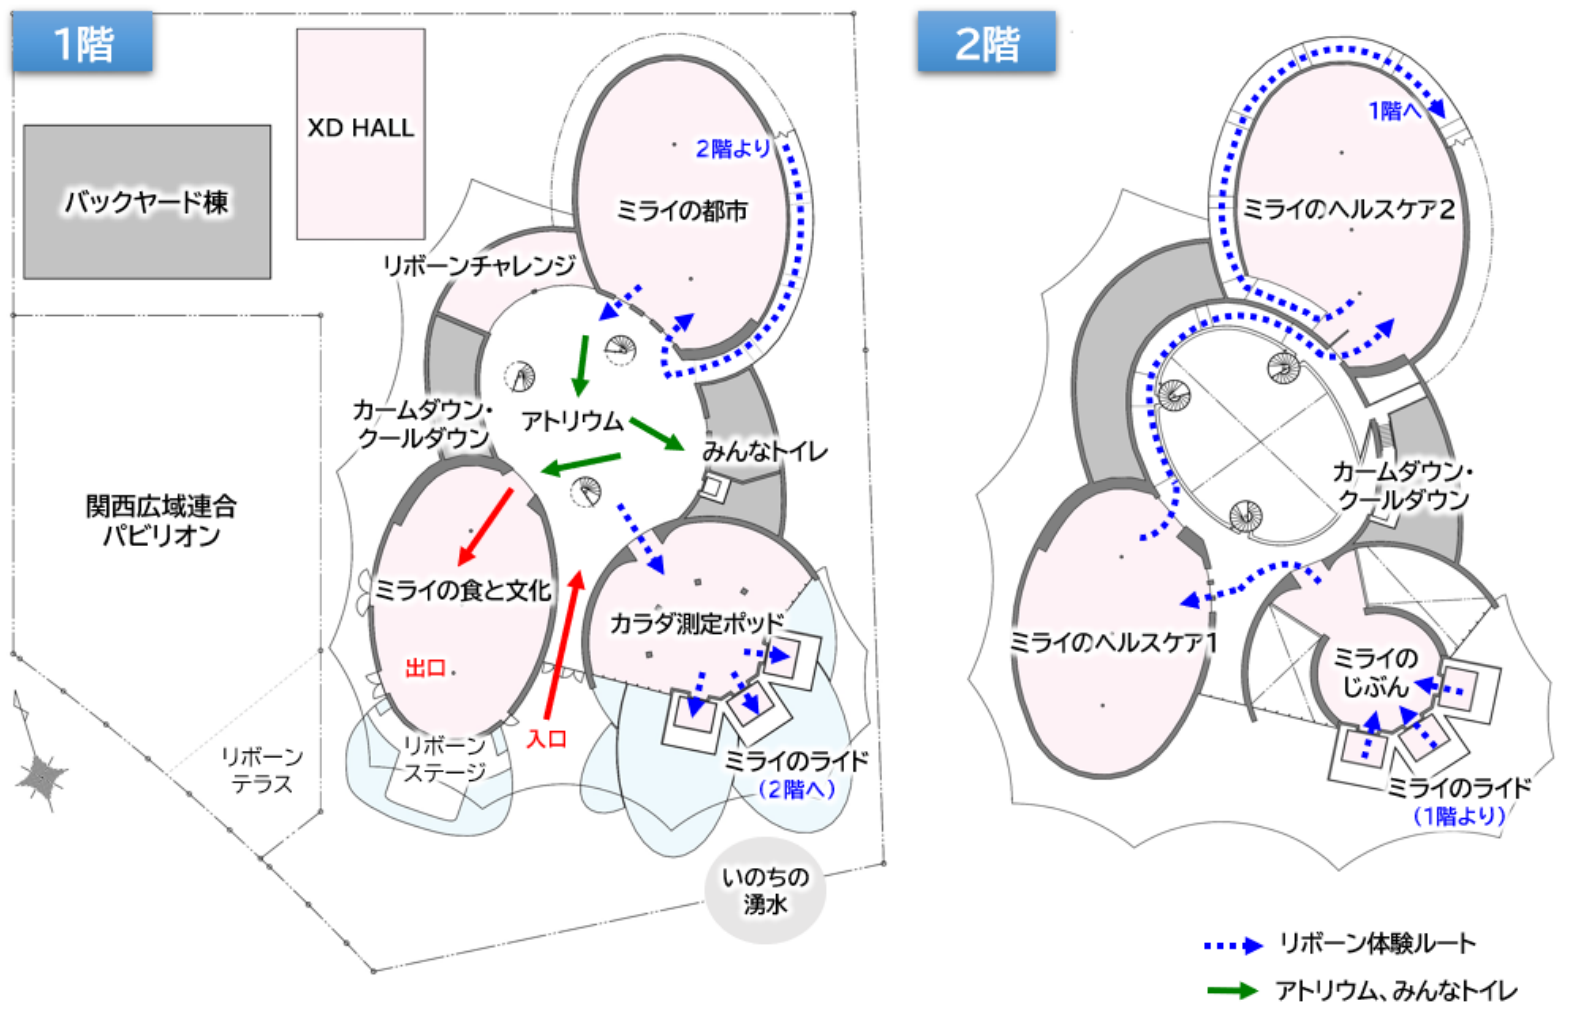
1階

XD HALL

バックヤード棟

2階より

ミライの都市

リボーンチャレンジ

カームダウン・クールダウン

アトリウム

みんなトイレ

関西広域連合パビリオン

ミライの食と文化

出口

入口

カラダ測定ポッド

リボーンテラス

リボーンステージ

ミライのライド
（2階へ）

いのちの湧水

2階

1階へ

ミライのヘルスケア2

カームダウン・クールダウン

ミライのヘルスケア1

ミライのじぶん

ミライのライド
（1階より）

リボーン体験ルート

アトリウム、みんなトイレ